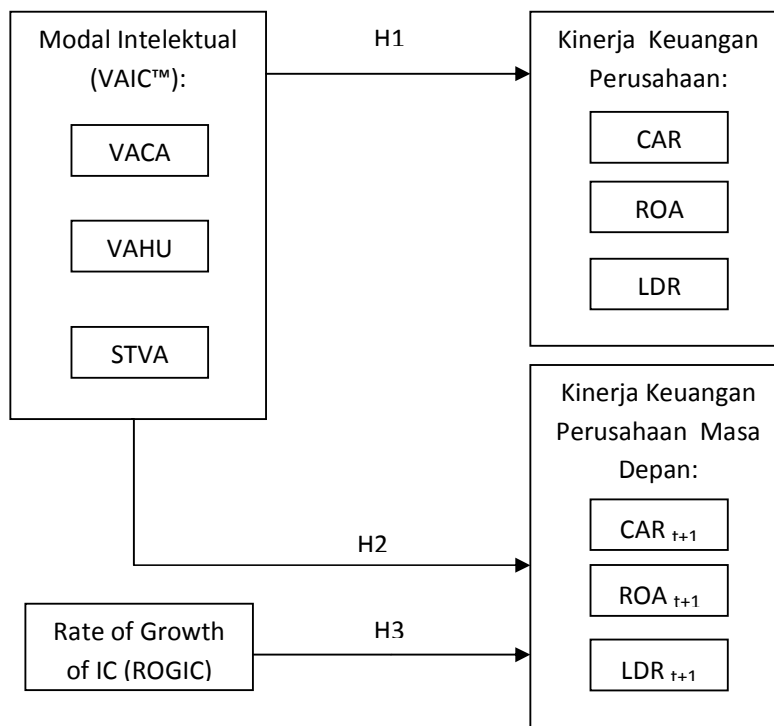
Modal Intelektual (VAIC™):

VACA

VAHU

STVA

H1

Kinerja Keuangan Perusahaan:

CAR

ROA

LDR

Kinerja Keuangan Perusahaan Masa Depan:

CAR $_{t+1}$

ROA $_{t+1}$

LDR $_{t+1}$

H2

Rate of Growth of IC (ROGIC)

H3